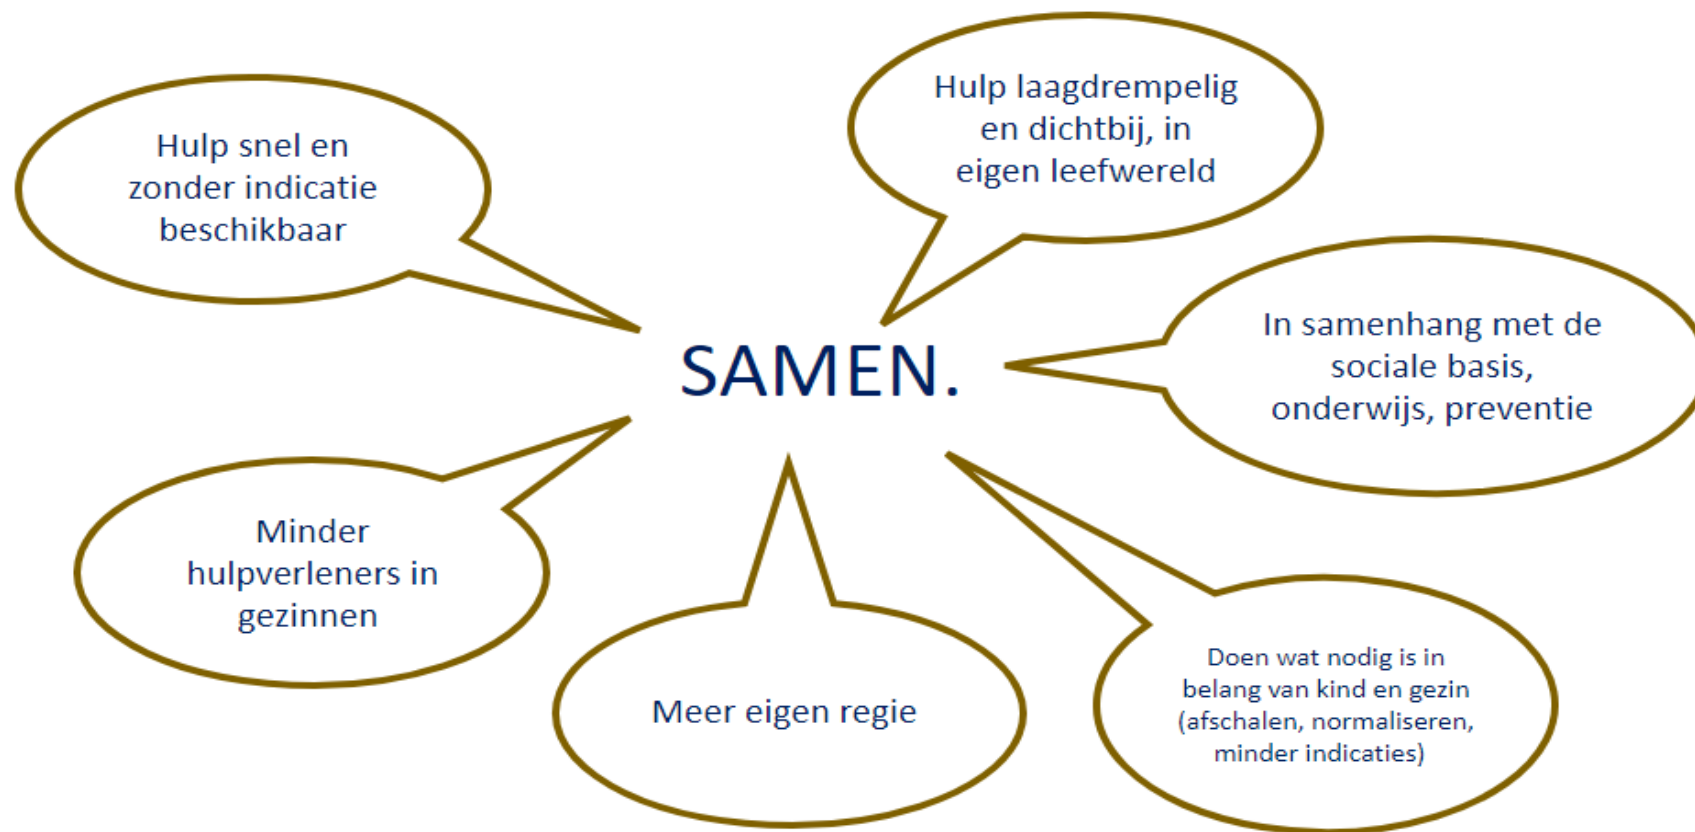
SAMEN.

Hulp snel en zonder indicatie beschikbaar

Hulp laagdrempelig en dichtbij, in eigen leefwereld

In samenhang met de sociale basis, onderwijs, preventie

Minder hulpverleners in gezinnen

Meer eigen regie

Doen wat nodig is in belang van kind en gezin (afschalen, normaliseren, minder indicaties)